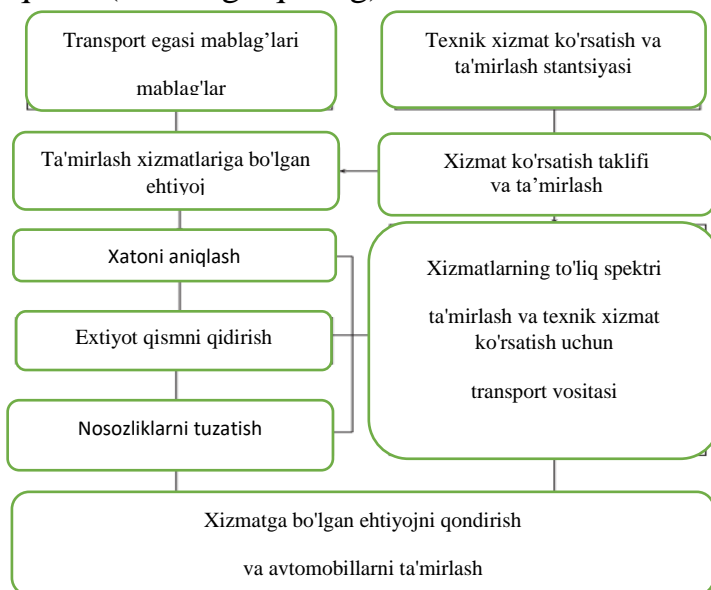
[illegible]

Transport egasi mablag'lari

mablag'lar

Texnik xizmat ko'rsatish va ta'mirlash stantsiyasi

Ta'mirlash xizmatlariga bo'lgan ehtiyoj

Xizmat ko'rsatish taklifi va ta'mirlash

Xatoni aniqlash

Extiyot qismni qidirish

Nosozliklarni tuzatish

Xizmatlarning to'liq spektri

ta'mirlash va texnik xizmat ko'rsatish uchun

transport vositasi

Xizmatga bo'lgan ehtiyojni qondirish

va avtomobillarni ta'mirlash